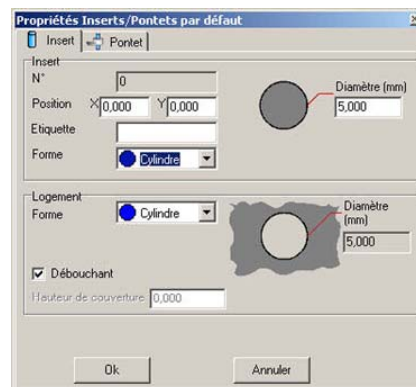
Propriétés Inserts/Pontets par défaut

Insert | Pontet

Insert

N° 0

Position X 0,000 Y 0,000

Diamètre (mm) 5,000

Etiquette

Forme Cylindre

Logement

Forme Cylindre

Diamètre (mm) 5,000

☑ Débouchant

Hauteur de couverture 0,000

Ok

Annuler